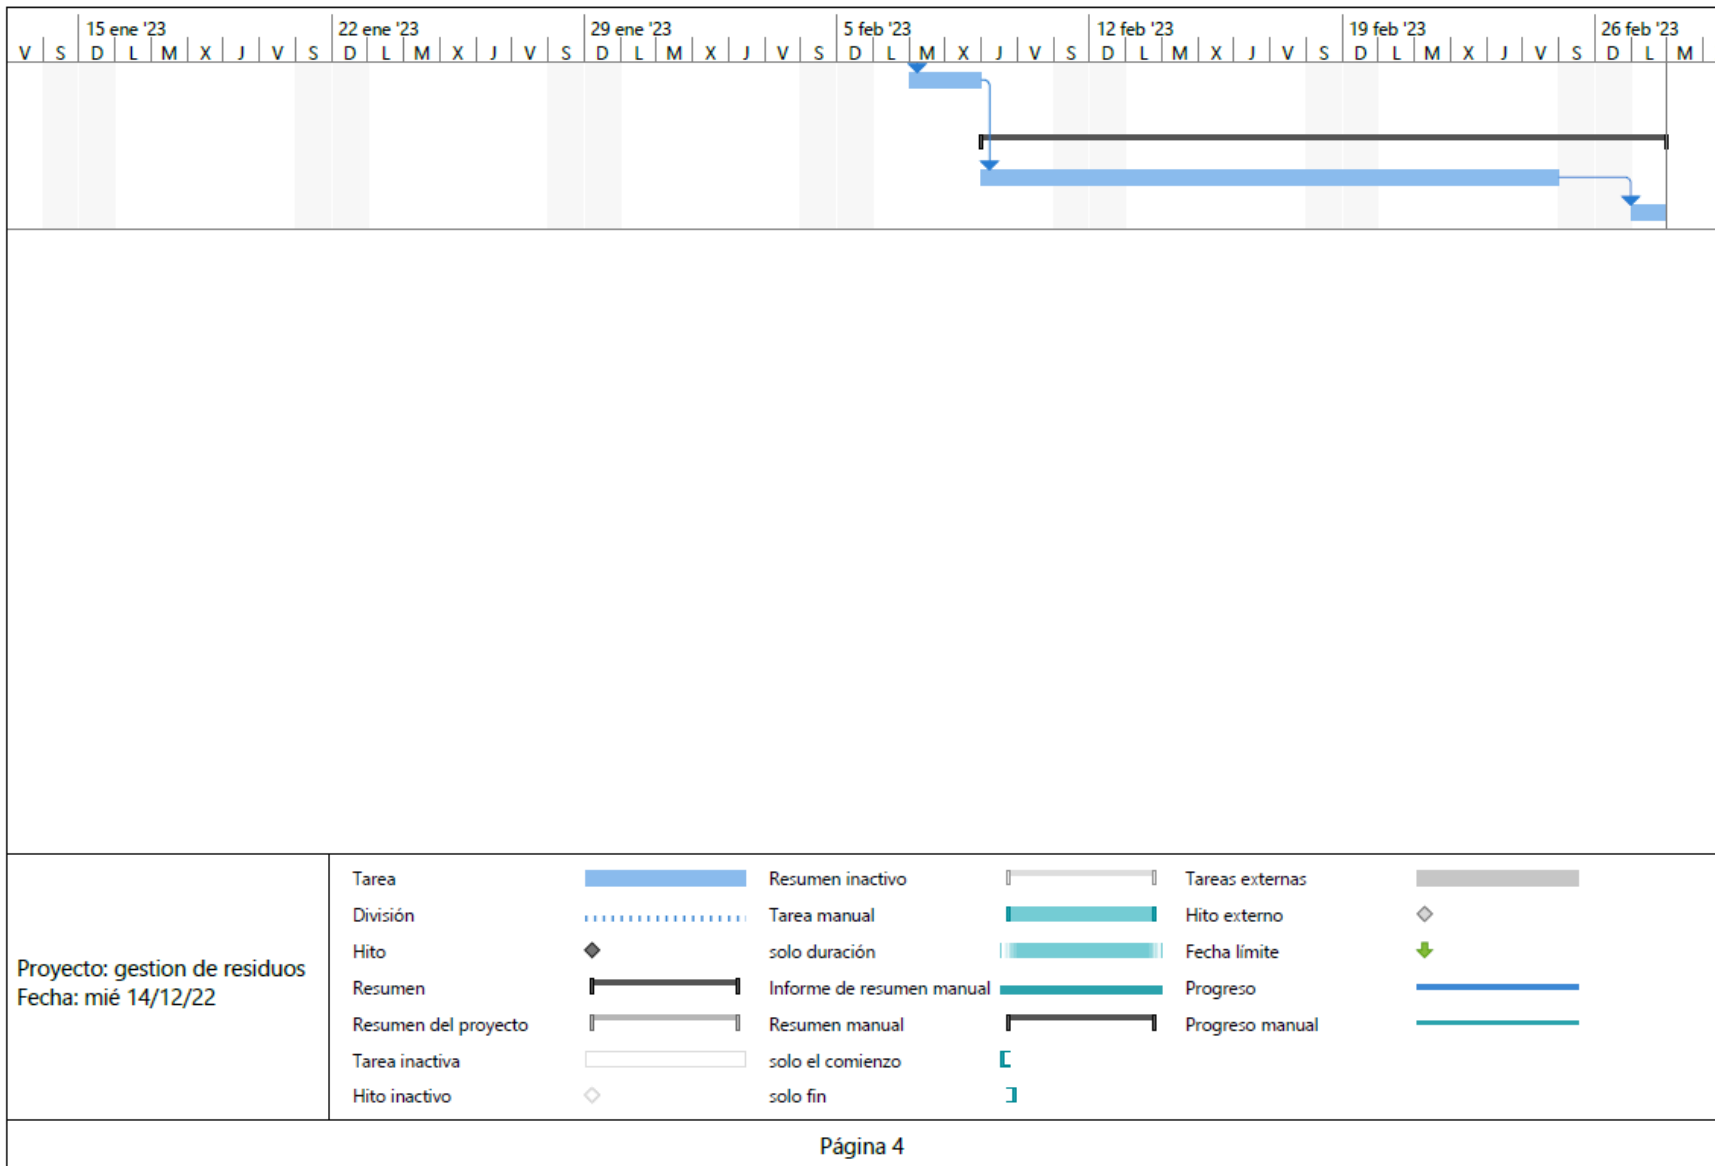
15 ene '23 | 22 ene '23 | 29 ene '23 | 5 feb '23 | 12 feb '23 | 19 feb '23 | 26 feb '23

V | S | D | L | M | X | J | V | S | D | L | M | X | J | V | S | D | L | M | X | J | V | S | D | L | M | X | J | V | S | D | L | M | X | J | V | S | D | L | M | X | J | V | S | D | L | M

Proyecto: gestion de residuos
Fecha: mié 14/12/22

| | | | | | |
|---|---|---|---|---|---|
| Tarea | | Resumen inactivo | | Tareas externas | |
| División | | Tarea manual | | Hito externo | |
| Hito | | solo duración | | Fecha límite | |
| Resumen | | Informe de resumen manual | | Progreso | |
| Resumen del proyecto | | Resumen manual | | Progreso manual | |
| Tarea inactiva | | solo el comienzo | | | |
| Hito inactivo | | solo fin | | | |

Página 4